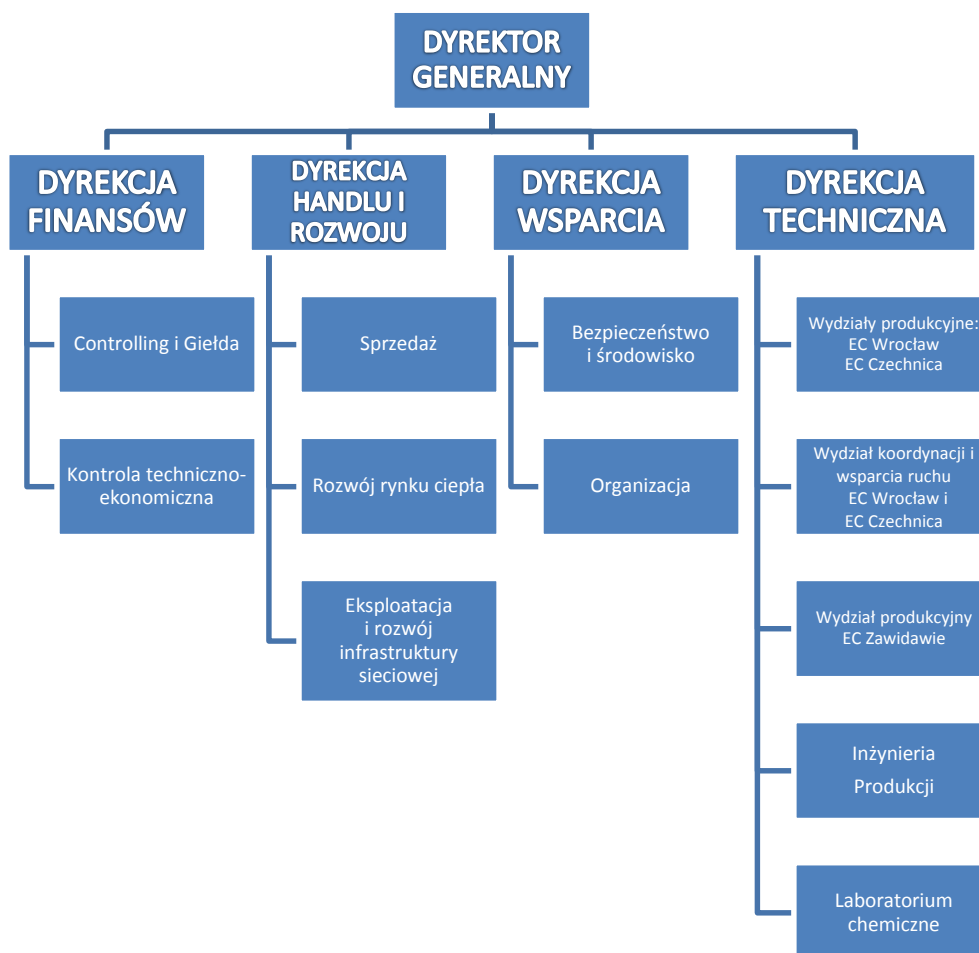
DYREKTOR GENERALNY

DYREKCJA FINANSÓW

Controlling i Giełda

Kontrola techniczno-ekonomiczna

DYREKCJA HANDLU I ROZWOJU

Sprzedaż

Rozwój rynku ciepła

Eksploatacja i rozwój infrastruktury sieciowej

DYREKCJA WSPARCIA

Bezpieczeństwo i środowisko

Organizacja

DYREKCJA TECHNICZNA

Wydziały produkcyjne: EC Wrocław EC Czechnica

Wydział koordynacji i wsparcia ruchu EC Wrocław i EC Czechnica

Wydział produkcyjny EC Zawidawie

Inżynieria Produkcji

Laboratorium chemiczne